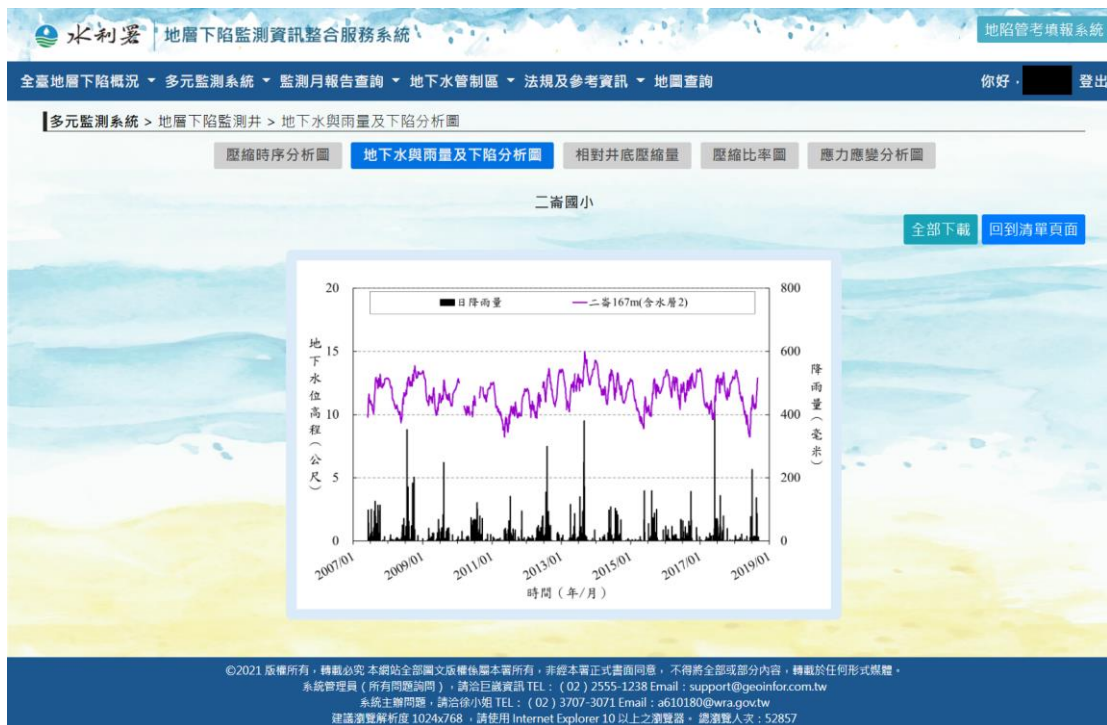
水利署 | 地層下陷監測資訊整合服務系統

地陷管考填報系統

全臺地層下陷概況 ▾ 多元監測系統 ▾ 監測月報告查詢 ▾ 地下水管制區 ▾ 法規及參考資訊 ▾ 地圖查詢

你好， 登出

多元監測系統 > 地層下陷監測井 > 地下水與雨量及下陷分析圖

壓縮時序分析圖 地下水與雨量及下陷分析圖 相對井底壓縮量 壓縮比率圖 應力應變分析圖

二崙國小

全部下載 回到清單頁面

日降雨量 二崙167m(含水層2)

地下水位高程（公尺）

降雨量（毫米）

20
15
10
5
0

800
600
400
200
0

2007/01 2009/01 2011/01 2013/01 2015/01 2017/01 2019/01

時間（年/月）

©2021 版權所有，轉載必究 本網站全部圖文版權係屬本署所有，非經本署正式書面同意，不得將全部或部分內容，轉載於任何形式媒體。
系統管理員（所有問題詢問），請洽巨鐵資訊 TEL：（02）2555-1238 Email：support@geoinfor.com.tw
系統主辦問題，請洽徐小姐 TEL：（02）3707-3071 Email：a610180@wra.gov.tw
建議瀏覽解析度 1024x768 ，請使用 Internet Explorer 10 以上之瀏覽器。 總瀏覽人次：52857